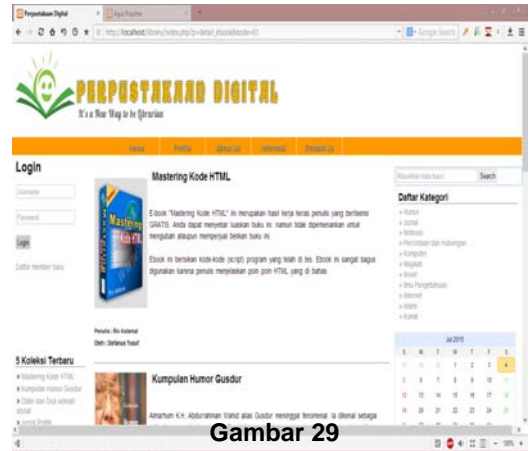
Perpustakaan Digital
http://localhost/library/index.php?p=detail_ebook&kode=43

PERPUSTAKAAN DIGITAL
It's a New Way to be Librarian

Home
Profile
About Us
Informasi
Contact Us

Login
Username
Password
Login
Daftar member baru

Mastering Kode HTML

E-book "Mastering Kode HTML" ini merupakan hasil kerja keras penulis yang berbasis GRATIS. Anda dapat menyebar luaskan buku ini, namun tidak diperkenankan untuk mengubah ataupun memperjual belikan buku ini.

Ebook ini berisikan kode-kode (script) program yang telah di tes. Ebook ini sangat bagus digunakan karena penulis menjelaskan poin poin HTML yang di bahas.

Penulis : Rio Kelantal
Oleh : Stefanus Yusuf

5 Koleksi Terbaru
» Mastering Kode HTML
» Kumpulan Humor Gusdur
» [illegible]
» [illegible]

Kumpulan Humor Gusdur

Almarhum K.H. Abdurrahman Wahid alias Gusdur meninggal fenomenal. ia dikenal sebagai

Masukkan kata kunci
Search

Daftar Kategori
» Humor
» Jurnal
» Motivasi
» Percintaan dan Hubungan
» Komputer
» Majalah
» Novel
» Ilmu Pengetahuan
» Internet
» Islami
» Komik

Jul 2015

Gambar 29